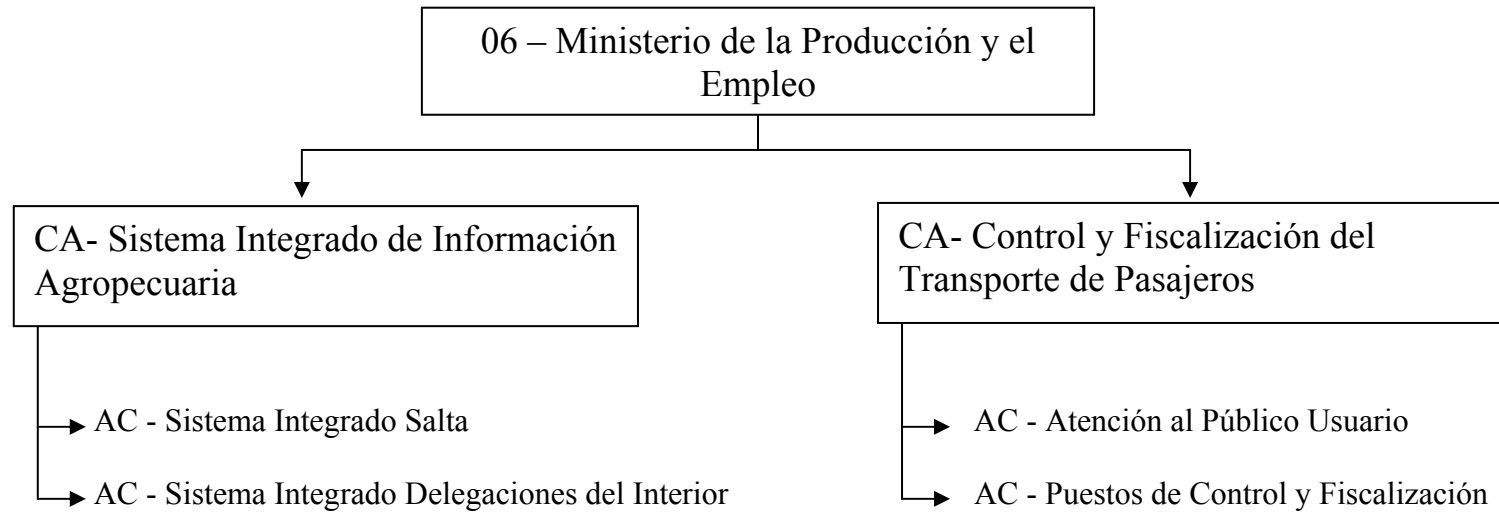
06 – Ministerio de la Producción y el Empleo

CA- Sistema Integrado de Información Agropecuaria

AC - Sistema Integrado Salta

AC - Sistema Integrado Delegaciones del Interior

CA- Control y Fiscalización del Transporte de Pasajeros

AC - Atención al Público Usuario

AC - Puestos de Control y Fiscalización